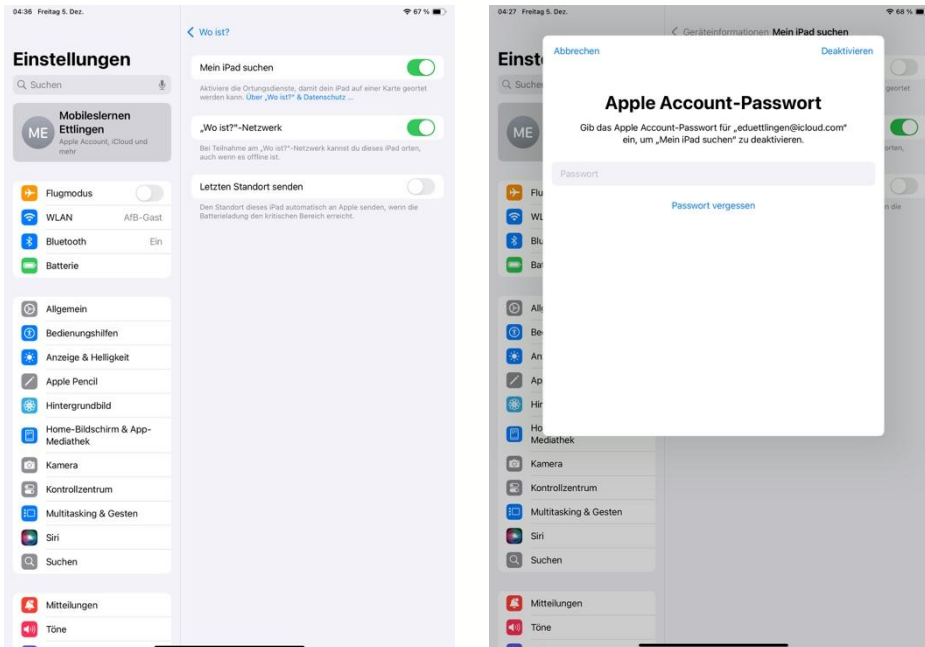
04:36 Freitag 5. Dez.

67 %

Einstellungen

Suchen

ME Mobileslernen Ettlingen
Apple Account, iCloud und mehr

Flugmodus

WLAN AfB-Gast

Bluetooth Ein

Batterie

Allgemein

Bedienungshilfen

Anzeige & Helligkeit

Apple Pencil

Hintergrundbild

Home-Bildschirm & App-Mediathek

Kamera

Kontrollzentrum

Multitasking & Gesten

Siri

Suchen

Mitteilungen

Töne

Wo ist?

Mein iPad suchen

Aktiviere die Ortungsdienste, damit dein iPad auf einer Karte geortet werden kann. Über „Wo ist?" & Datenschutz ...

„Wo ist?"-Netzwerk

Bei Teilnahme am „Wo ist?"-Netzwerk kannst du dieses iPad orten, auch wenn es offline ist.

Letzten Standort senden

Den Standort dieses iPad automatisch an Apple senden, wenn die Batterieladung den kritischen Bereich erreicht.

04:27 Freitag 5. Dez.

68 %

Geräteinformationen Mein iPad suchen

Einst

Suche

ME

geortet

orten,

n die

Abbrechen

Deaktivieren

Apple Account-Passwort

Gib das Apple Account-Passwort für „eduettlingen@icloud.com" ein, um „Mein iPad suchen" zu deaktivieren.

Passwort

Passwort vergessen

Flu

WL

Blu

Bat

All

Be

An

Ap

Hin

Ho
Mediathek

Kamera

Kontrollzentrum

Multitasking & Gesten

Siri

Suchen

Mitteilungen

Töne